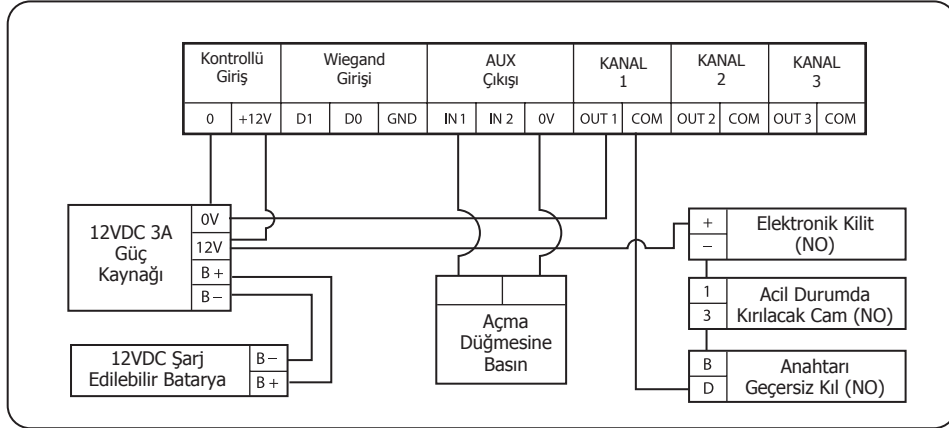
| Kontrollü Giriş | | Wiegand Girişi | | | AUX Çıkışı | | | KANAL 1 | | KANAL 2 | | KANAL 3 | |
|---|---|---|---|---|---|---|---|---|---|---|---|---|---|
| 0 | +12V | D1 | D0 | GND | IN 1 | IN 2 | 0V | OUT 1 | COM | OUT 2 | COM | OUT 3 | COM |

12VDC 3A Güç Kaynağı
0V
12V
B +
B –

12VDC Şarj Edilebilir Batarya
B –
B +

Açma Düğmesine Basın

+
–
Elektronik Kilit (NO)

1
3
Acil Durumda Kırılacak Cam (NO)

B
D
Anahtarı Geçersiz Kıl (NO)